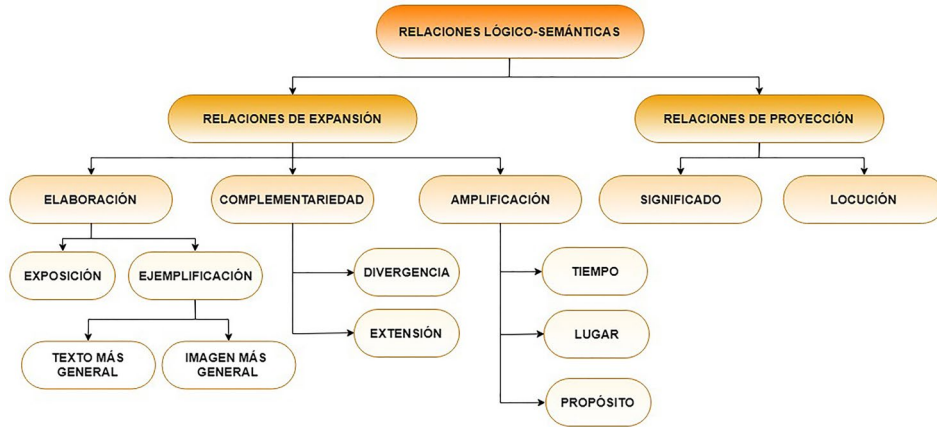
RELACIONES LÓGICO-SEMÁNTICAS

RELACIONES DE EXPANSIÓN

RELACIONES DE PROYECCIÓN

ELABORACIÓN

COMPLEMENTARIEDAD

AMPLIFICACIÓN

SIGNIFICADO

LOCUCIÓN

EXPOSICIÓN

EJEMPLIFICACIÓN

TEXTO MÁS GENERAL

IMAGEN MÁS GENERAL

DIVERGENCIA

EXTENSIÓN

TIEMPO

LUGAR

PROPÓSITO